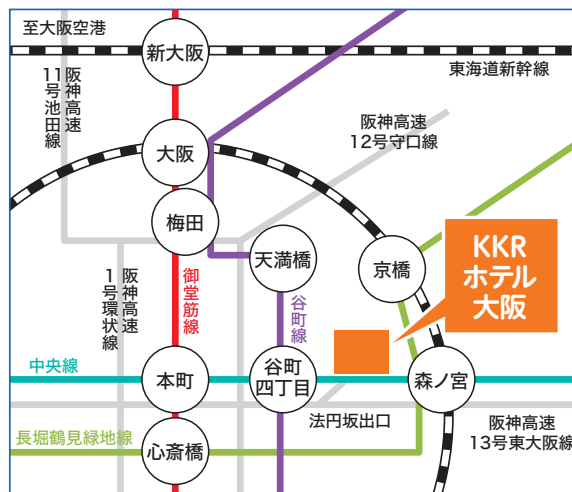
至大阪空港

新大阪

東海道新幹線

阪神高速 11号池田線

大阪

阪神高速 12号守口線

梅田

天満橋

京橋

KKR ホテル 大阪

阪神高速 1号環状線

御堂筋線

谷町線

中央線

本町

谷町 四丁目

森ノ宮

法円坂出口

長堀鶴見緑地線

心斎橋

阪神高速 13号東大阪線